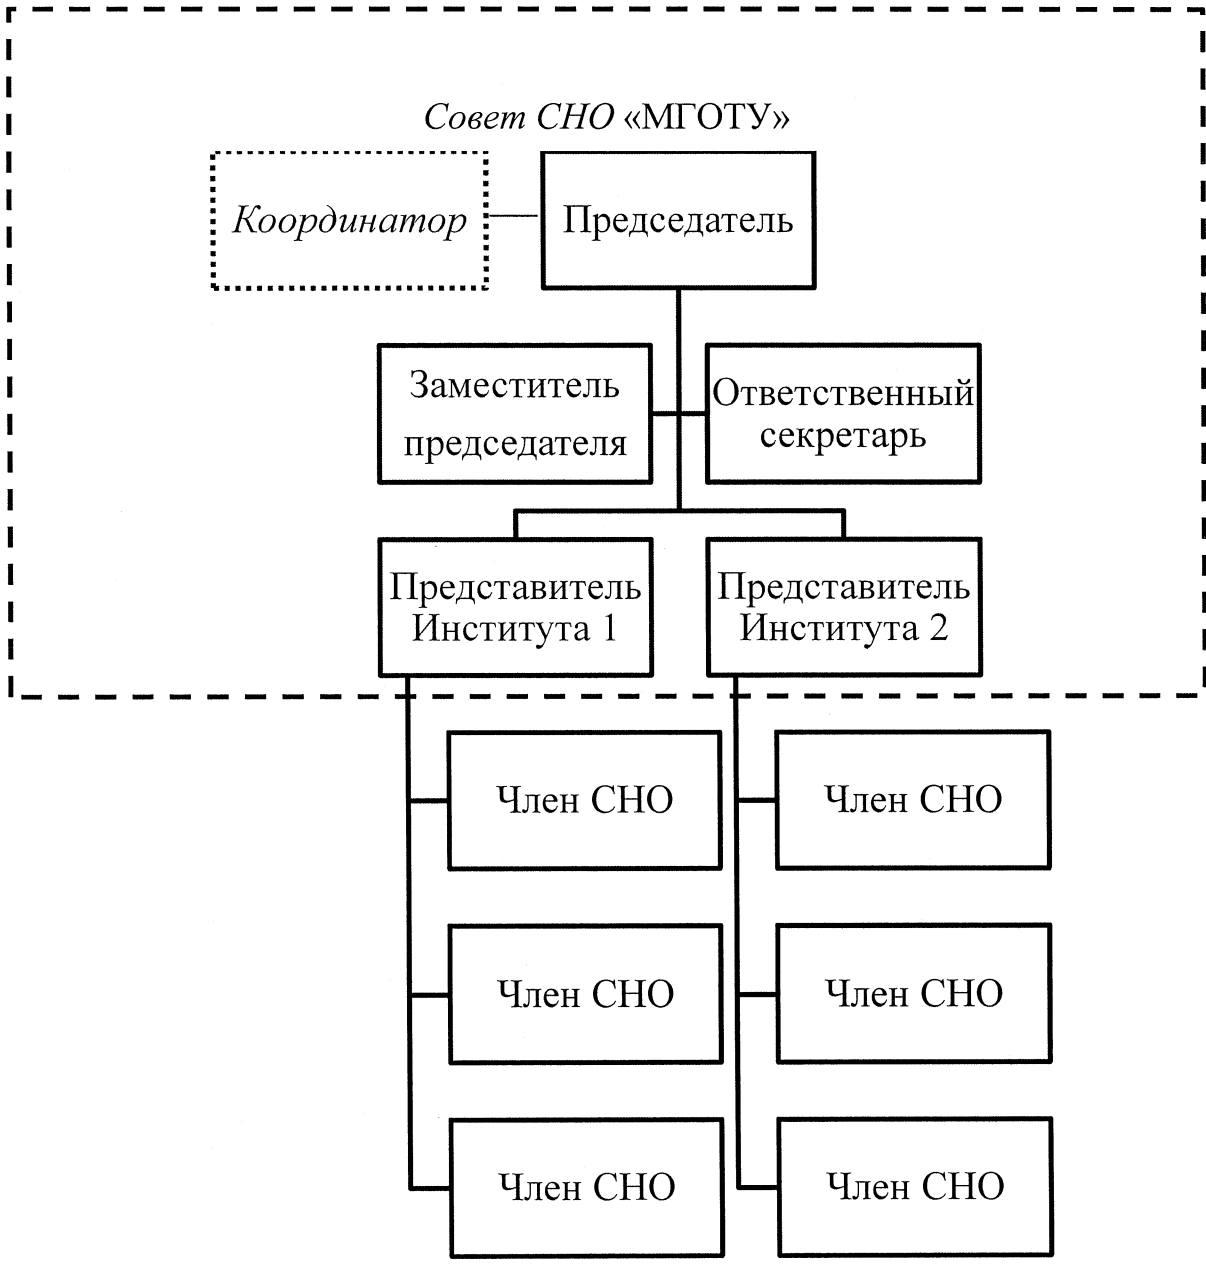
Совет СНО «МГОТУ»

Координатор

Председатель

Заместитель председателя

Ответственный секретарь

Представитель Института 1

Представитель Института 2

Член СНО

Член СНО

Член СНО

Член СНО

Член СНО

Член СНО